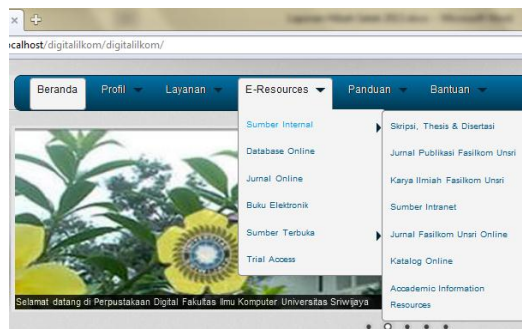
calhost/digitalilkom/digitalilkom/

Beranda
Profil
Layanan
E-Resources
Panduan
Bantuan

Sumber Internal
Database Online
Jurnal Online
Buku Elektronik
Sumber Terbuka
Trial Access

Skripsi, Thesis & Disertasi
Jurnal Publikasi Fasilkom Unsri
Karya Ilmiah Fasilkom Unsri
Sumber Intranet
Jurnal Fasilkom Unsri Online
Katalog Online
Accademic Information Resources

Selamat datang di Perpustakaan Digital Fakultas Ilmu Komputer Universitas Sriwijaya